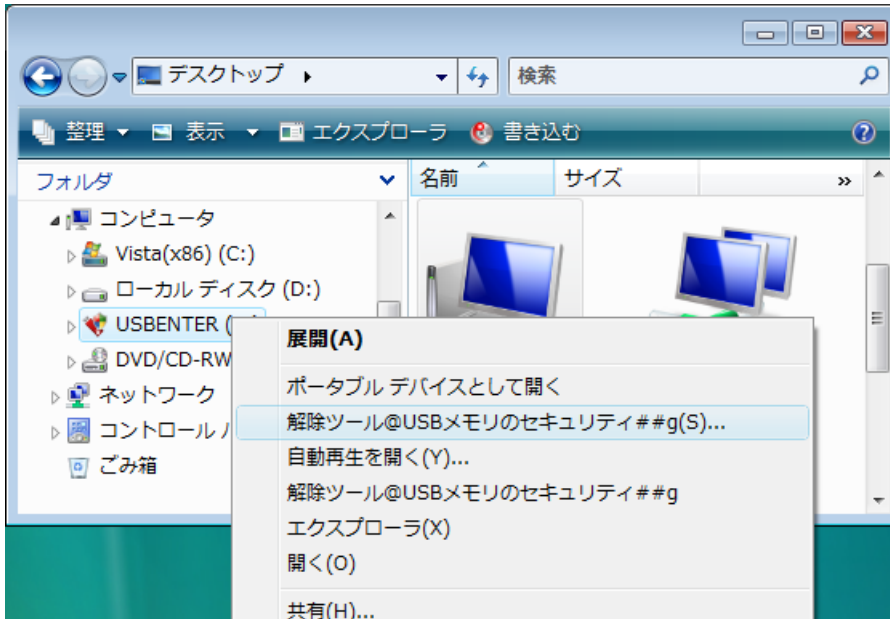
デスクトップ ▸
検索
整理 ▾ 表示 ▾ エクスプローラ 書き込む
フォルダ
名前
サイズ
»
コンピュータ
Vista(x86) (C:)
ローカル ディスク (D:)
USBENTER ([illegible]
DVD/CD-RW
ネットワーク
コントロール パ
ごみ箱
展開(A)
ポータブル デバイスとして開く
解除ツール@USBメモリのセキュリティ##g(S)...
自動再生を開く(Y)...
解除ツール@USBメモリのセキュリティ##g
エクスプローラ(X)
開く(O)
共有(H)...